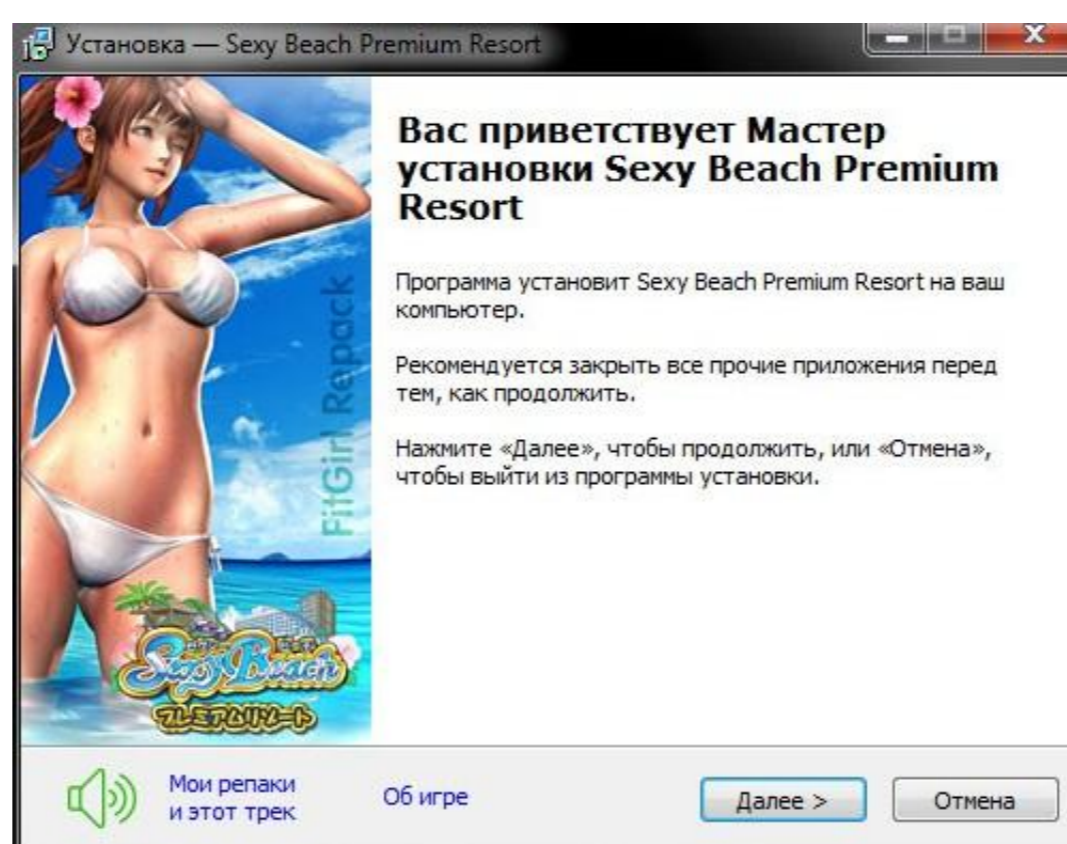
Установка — Sexy Beach Premium Resort

FitGirl Repack

Sexy Beach

プレミアムリゾート

Вас приветствует Мастер установки Sexy Beach Premium Resort

Программа установит Sexy Beach Premium Resort на ваш компьютер.

Рекомендуется закрыть все прочие приложения перед тем, как продолжить.

Нажмите «Далее», чтобы продолжить, или «Отмена», чтобы выйти из программы установки.

Мои репаки и этот трек

Об игре

Далее >

Отмена